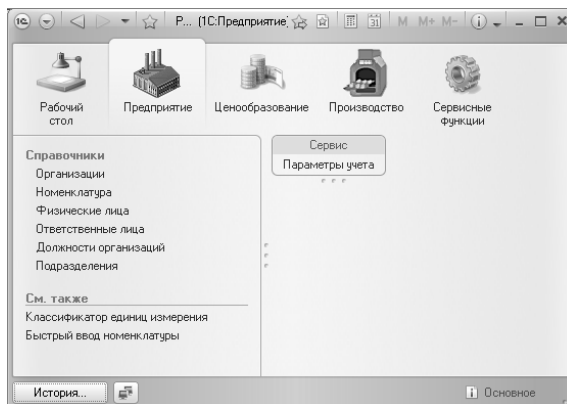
P... (1С:Предприятие) M M+ M-

Рабочий стол

Предприятие

Ценообразование

Производство

Сервисные функции

Справочники

Организации

Номенклатура

Физические лица

Ответственные лица

Должности организаций

Подразделения

См. также

Классификатор единиц измерения

Быстрый ввод номенклатуры

Сервис

Параметры учета

История...

Основное